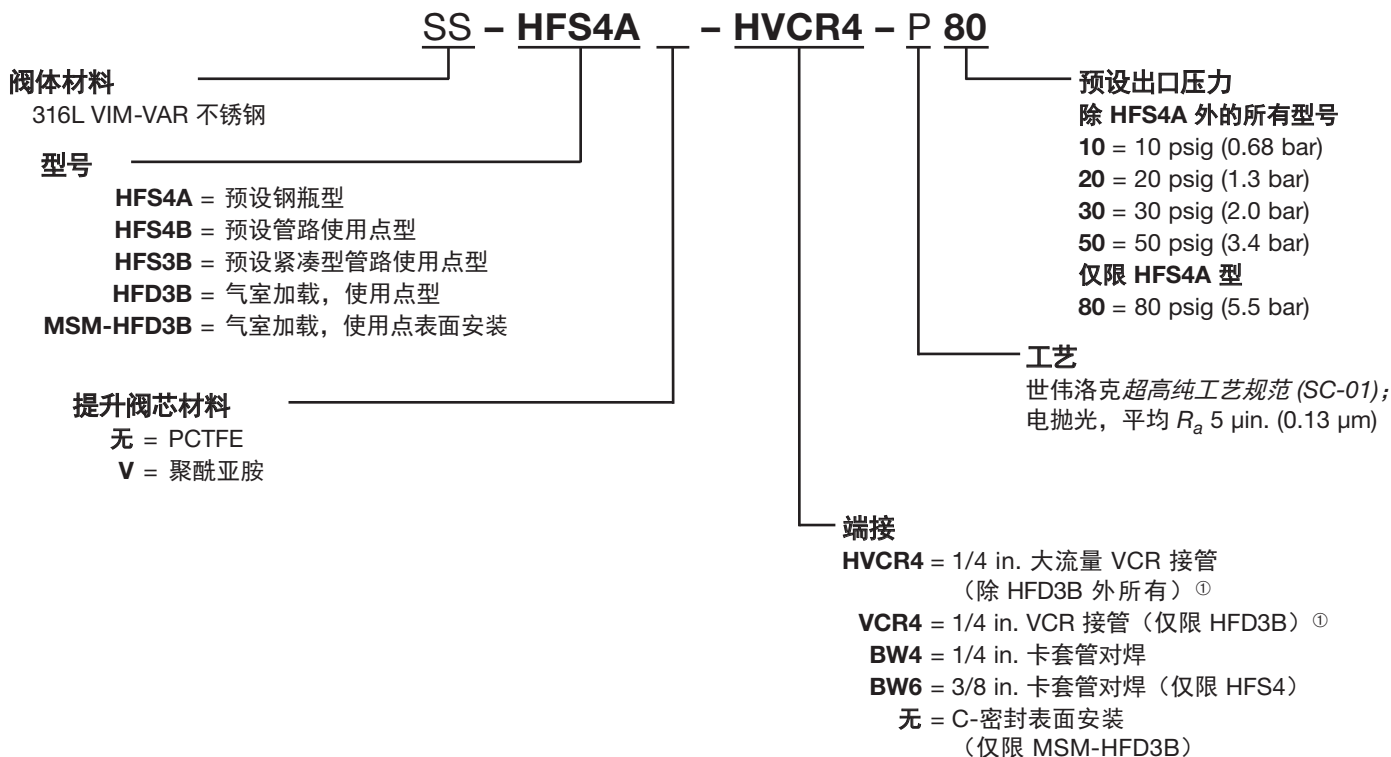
SS – HFS4A _ – HVCR4 – P 80

阀体材料
316L VIM-VAR 不锈钢

型号
HFS4A = 预设钢瓶型
HFS4B = 预设管路使用点型
HFS3B = 预设紧凑型管路使用点型
HFD3B = 气室加载，使用点型
MSM-HFD3B = 气室加载，使用点表面安装

提升阀芯材料
无 = PCTFE
V = 聚酰亚胺

预设出口压力
除 HFS4A 外的所有型号
10 = 10 psig (0.68 bar)
20 = 20 psig (1.3 bar)
30 = 30 psig (2.0 bar)
50 = 50 psig (3.4 bar)
仅限 HFS4A 型
80 = 80 psig (5.5 bar)

工艺
世伟洛克超高纯工艺规范 (SC-01)；电抛光，平均 $R_a$ 5 µin. (0.13 µm)

端接
HVCR4 = 1/4 in. 大流量 VCR 接管（除 HFD3B 外所有）①
VCR4 = 1/4 in. VCR 接管（仅限 HFD3B）①
BW4 = 1/4 in. 卡套管对焊
BW6 = 3/8 in. 卡套管对焊（仅限 HFS4）
无 = C-密封表面安装（仅限 MSM-HFD3B）